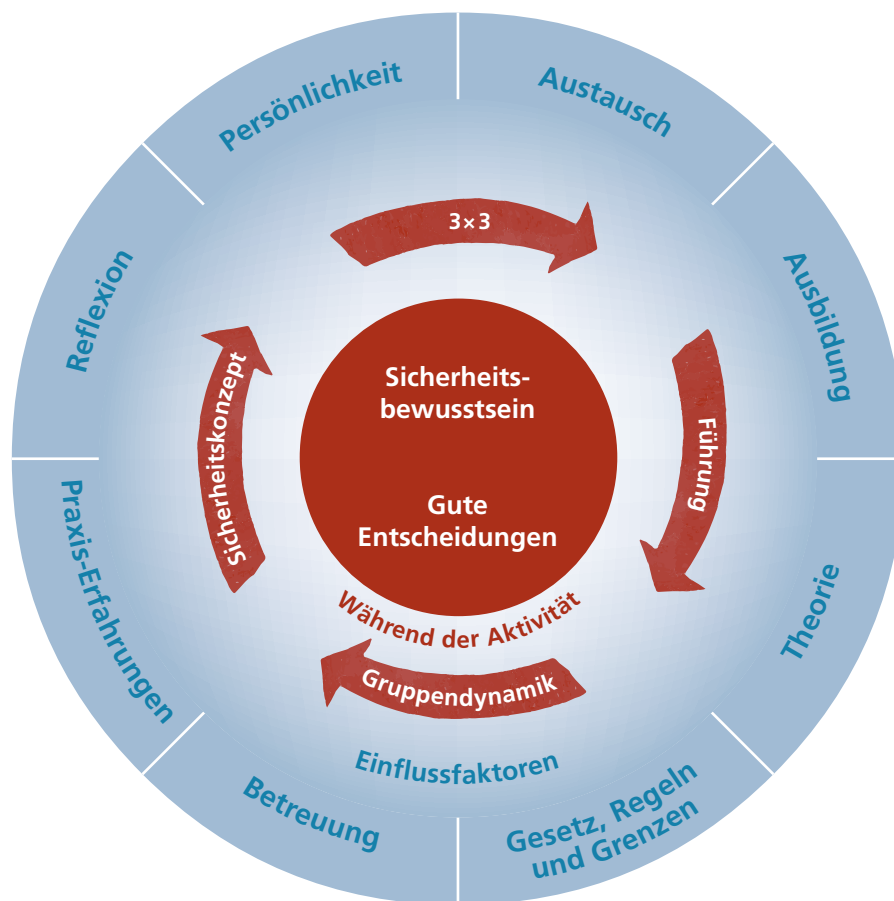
Sicherheitsbewusstsein

Gute Entscheidungen

Während der Aktivität

3×3

Führung

Gruppendynamik

Sicherheitskonzept

Einflussfaktoren

Persönlichkeit

Austausch

Ausbildung

Theorie

Gesetz, Regeln und Grenzen

Betreuung

Praxis-Erfahrungen

Reflexion